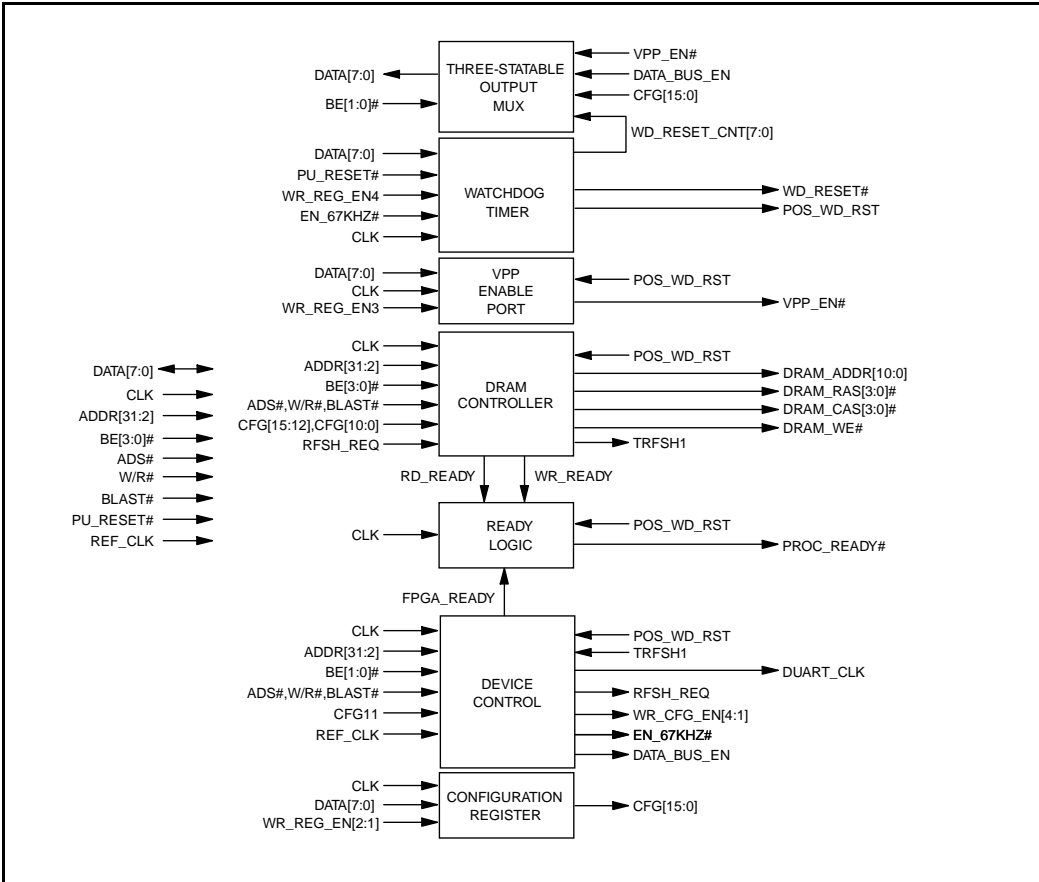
DATA[7:0]
BE[1:0]#
THREE-STATABLE OUTPUT MUX
VPP_EN#
DATA_BUS_EN
CFG[15:0]
WD_RESET_CNT[7:0]

DATA[7:0]
PU_RESET#
WR_REG_EN4
EN_67KHZ#
CLK
WATCHDOG TIMER
WD_RESET#
POS_WD_RST

DATA[7:0]
CLK
WR_REG_EN3
VPP ENABLE PORT
POS_WD_RST
VPP_EN#

DATA[7:0]
CLK
ADDR[31:2]
BE[3:0]#
ADS#
W/R#
BLAST#
PU_RESET#
REF_CLK

CLK
ADDR[31:2]
BE[3:0]#
ADS#,W/R#,BLAST#
CFG[15:12],CFG[10:0]
RFSH_REQ
DRAM CONTROLLER
POS_WD_RST
DRAM_ADDR[10:0]
DRAM_RAS[3:0]#
DRAM_CAS[3:0]#
DRAM_WE#
TRFSH1
RD_READY
WR_READY

CLK
READY LOGIC
POS_WD_RST
PROC_READY#
FPGA_READY

CLK
ADDR[31:2]
BE[1:0]#
ADS#,W/R#,BLAST#
CFG11
REF_CLK
DEVICE CONTROL
POS_WD_RST
TRFSH1
DUART_CLK
RFSH_REQ
WR_CFG_EN[4:1]
EN_67KHZ#
DATA_BUS_EN

CLK
DATA[7:0]
WR_REG_EN[2:1]
CONFIGURATION REGISTER
CFG[15:0]